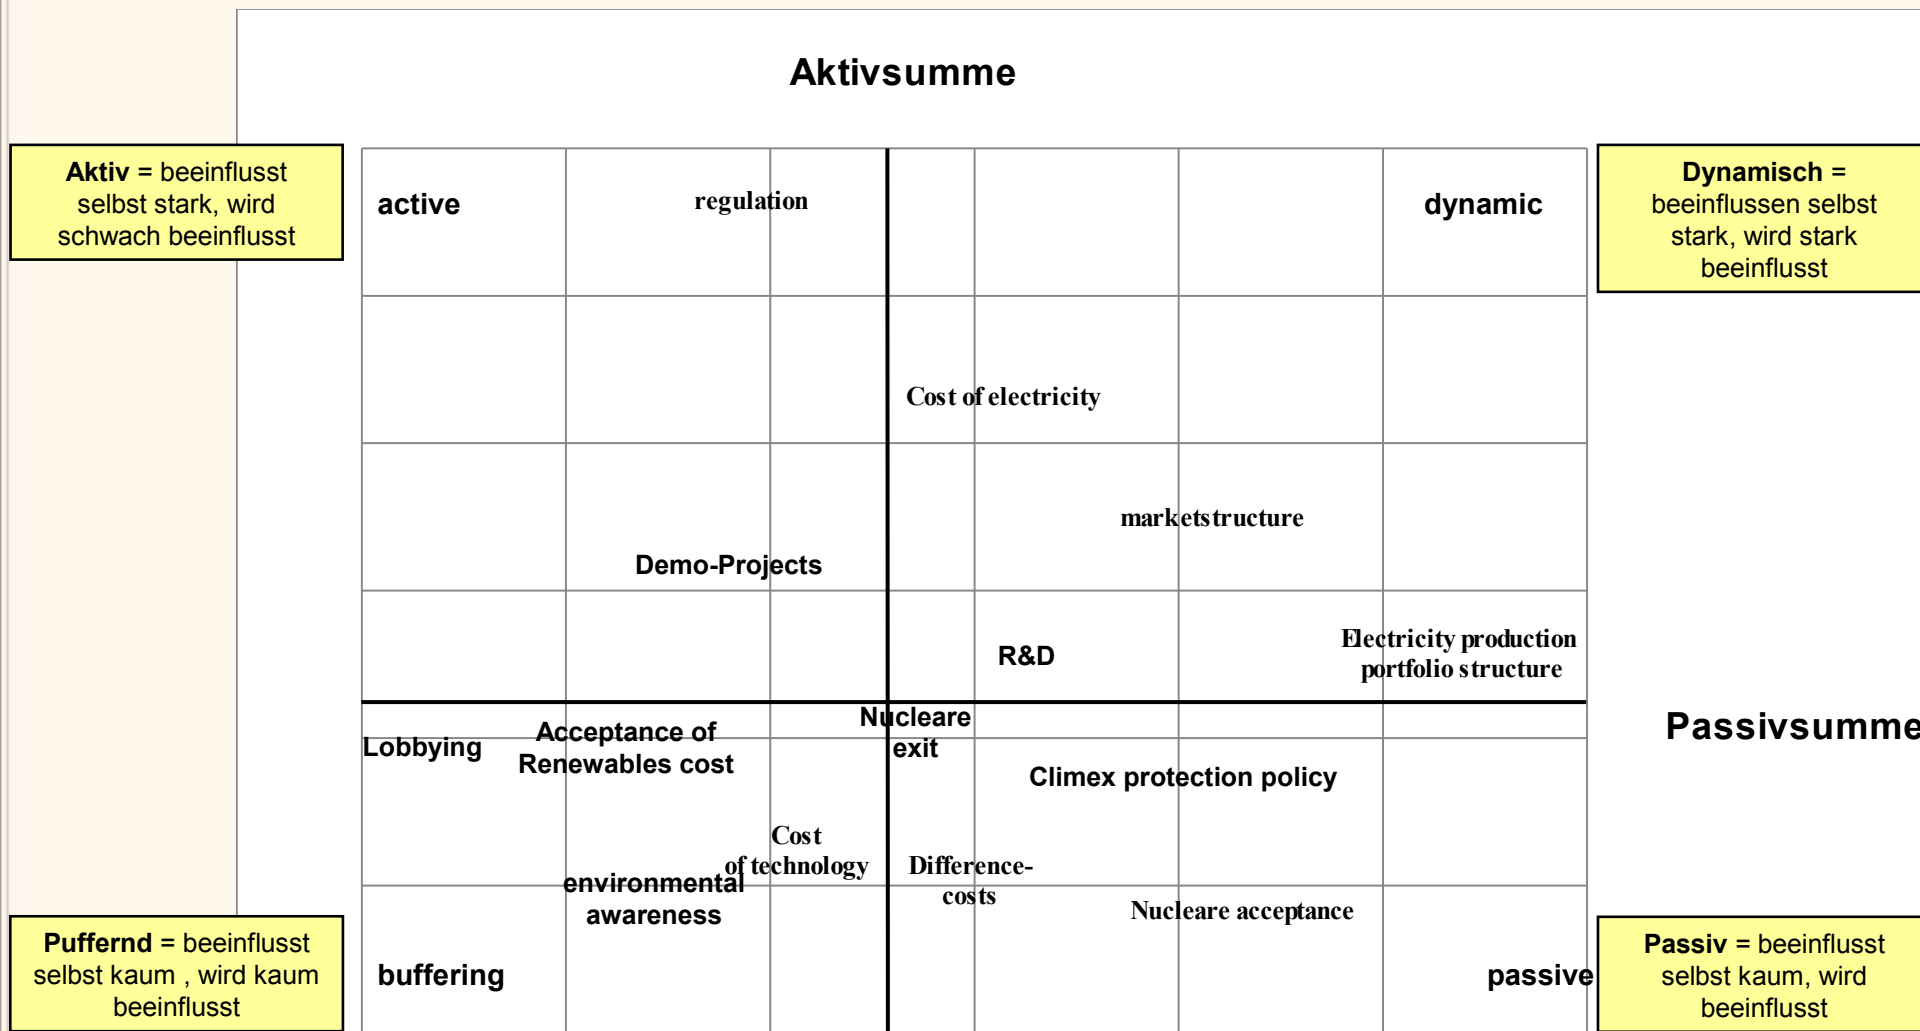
Aktivsumme

**Aktiv** = beeinflusst selbst stark, wird schwach beeinflusst

**Dynamisch** = beeinflussen selbst stark, wird stark beeinflusst

active

regulation

dynamic

Cost of electricity

marketstructure

Demo-Projects

Electricity production portfolio structure

R&D

Nucleare exit

Lobbying

Acceptance of Renewables cost

Climex protection policy

Passivsumme

Cost of technology

Difference-costs

environmental awareness

Nucleare acceptance

buffering

passive

**Puffernd** = beeinflusst selbst kaum , wird kaum beeinflusst

**Passiv** = beeinflusst selbst kaum, wird beeinflusst